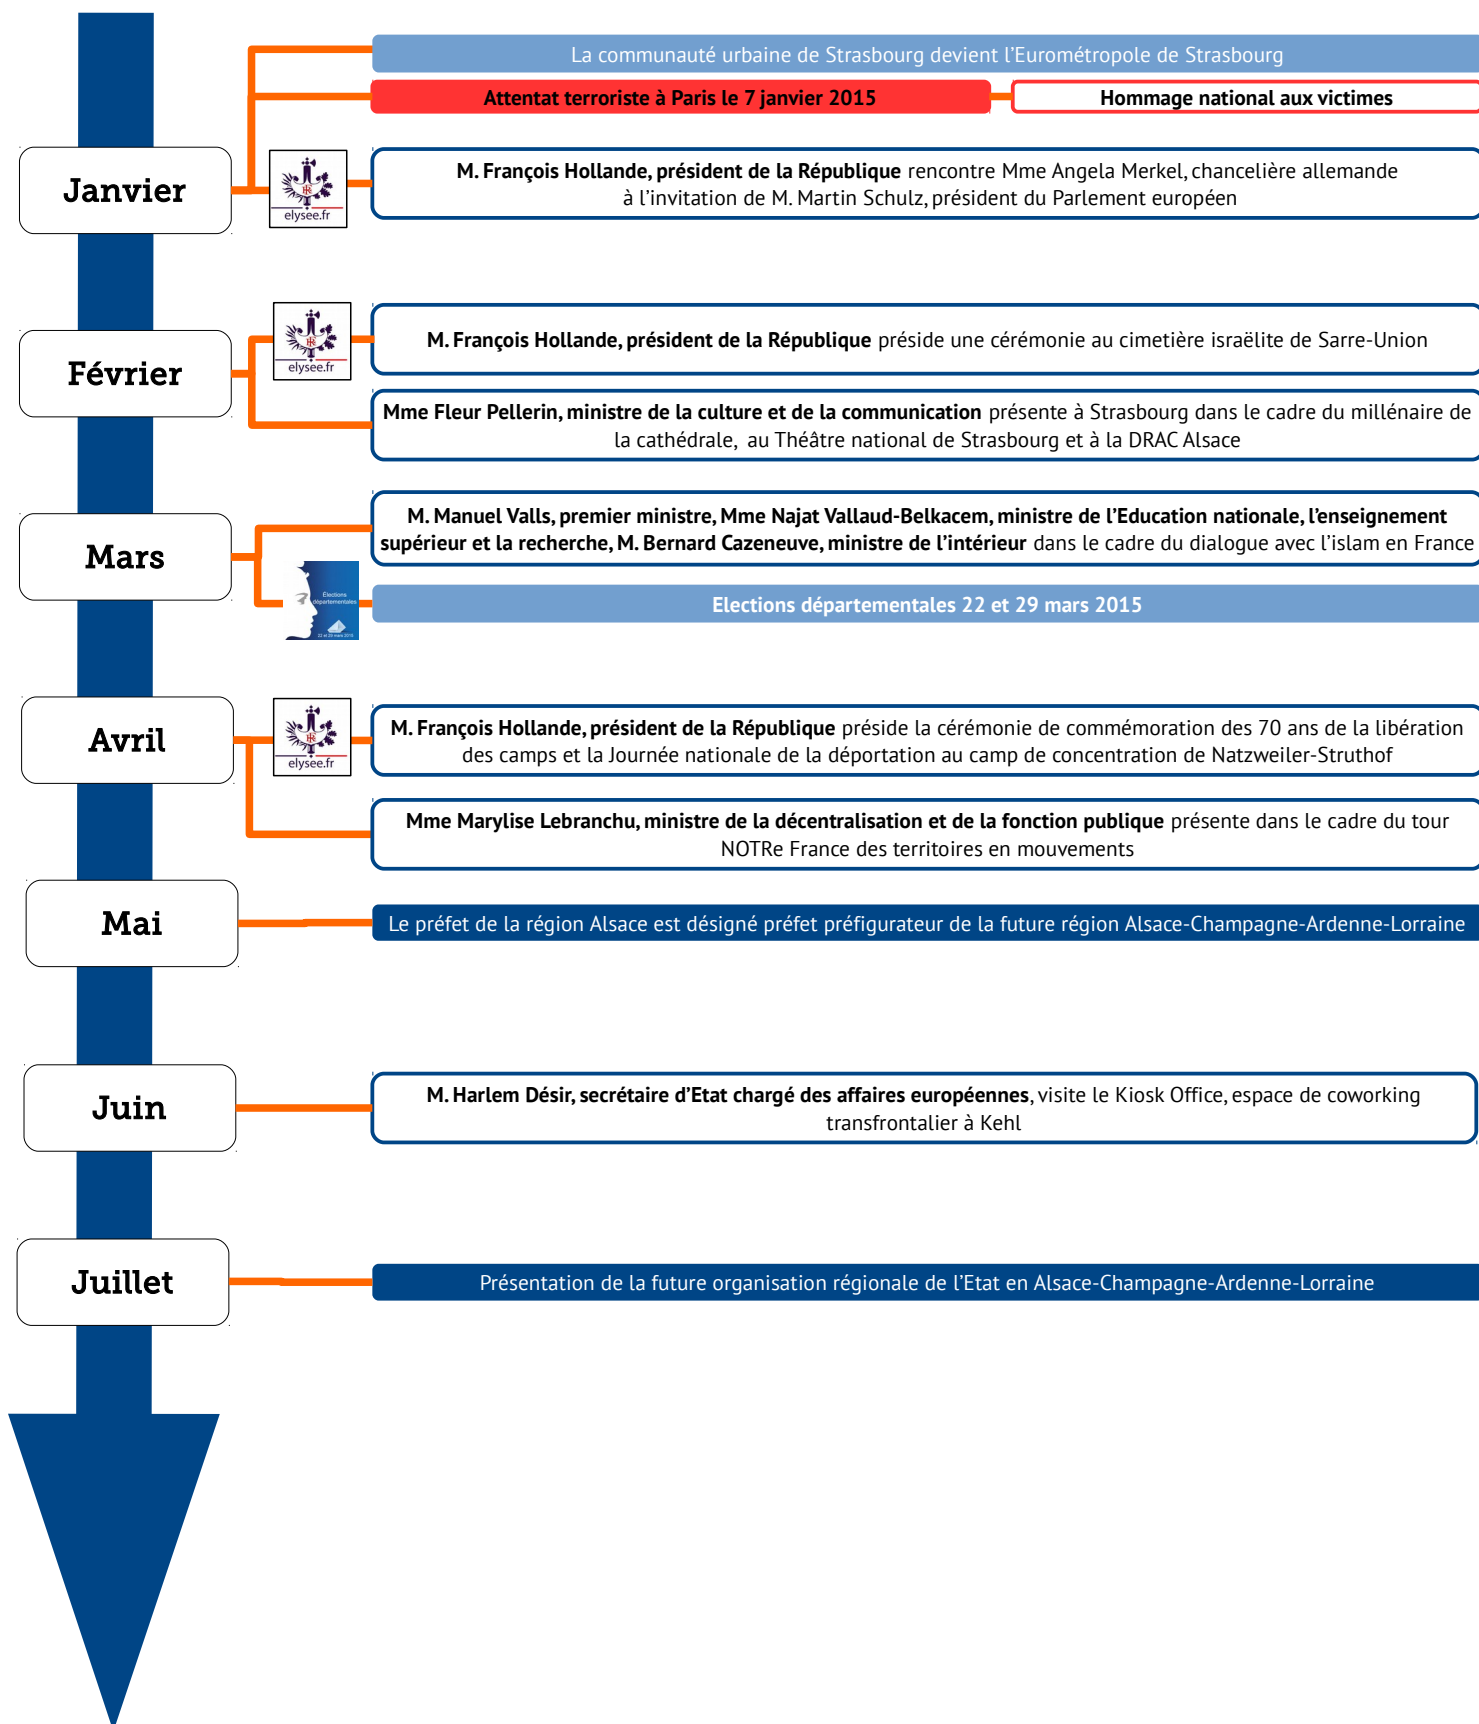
Janvier

La communauté urbaine de Strasbourg devient l'Eurométropole de Strasbourg

Attentat terroriste à Paris le 7 janvier 2015

Hommage national aux victimes

elysee.fr

M. François Hollande, président de la République rencontre Mme Angela Merkel, chancelière allemande à l'invitation de M. Martin Schulz, président du Parlement européen

Février

elysee.fr

M. François Hollande, président de la République préside une cérémonie au cimetière israëlite de Sarre-Union

Mme Fleur Pellerin, ministre de la culture et de la communication présente à Strasbourg dans le cadre du millénaire de la cathédrale, au Théâtre national de Strasbourg et à la DRAC Alsace

Mars

M. Manuel Valls, premier ministre, Mme Najat Vallaud-Belkacem, ministre de l'Education nationale, l'enseignement supérieur et la recherche, M. Bernard Cazeneuve, ministre de l'intérieur dans le cadre du dialogue avec l'islam en France

Elections départementales

Elections départementales 22 et 29 mars 2015

Avril

elysee.fr

M. François Hollande, président de la République préside la cérémonie de commémoration des 70 ans de la libération des camps et la Journée nationale de la déportation au camp de concentration de Natzweiler-Struthof

Mme Marylise Lebranchu, ministre de la décentralisation et de la fonction publique présente dans le cadre du tour NOTRe France des territoires en mouvements

Mai

Le préfet de la région Alsace est désigné préfet préfigurateur de la future région Alsace-Champagne-Ardenne-Lorraine

Juin

M. Harlem Désir, secrétaire d'Etat chargé des affaires européennes, visite le Kiosk Office, espace de coworking transfrontalier à Kehl

Juillet

Présentation de la future organisation régionale de l'Etat en Alsace-Champagne-Ardenne-Lorraine